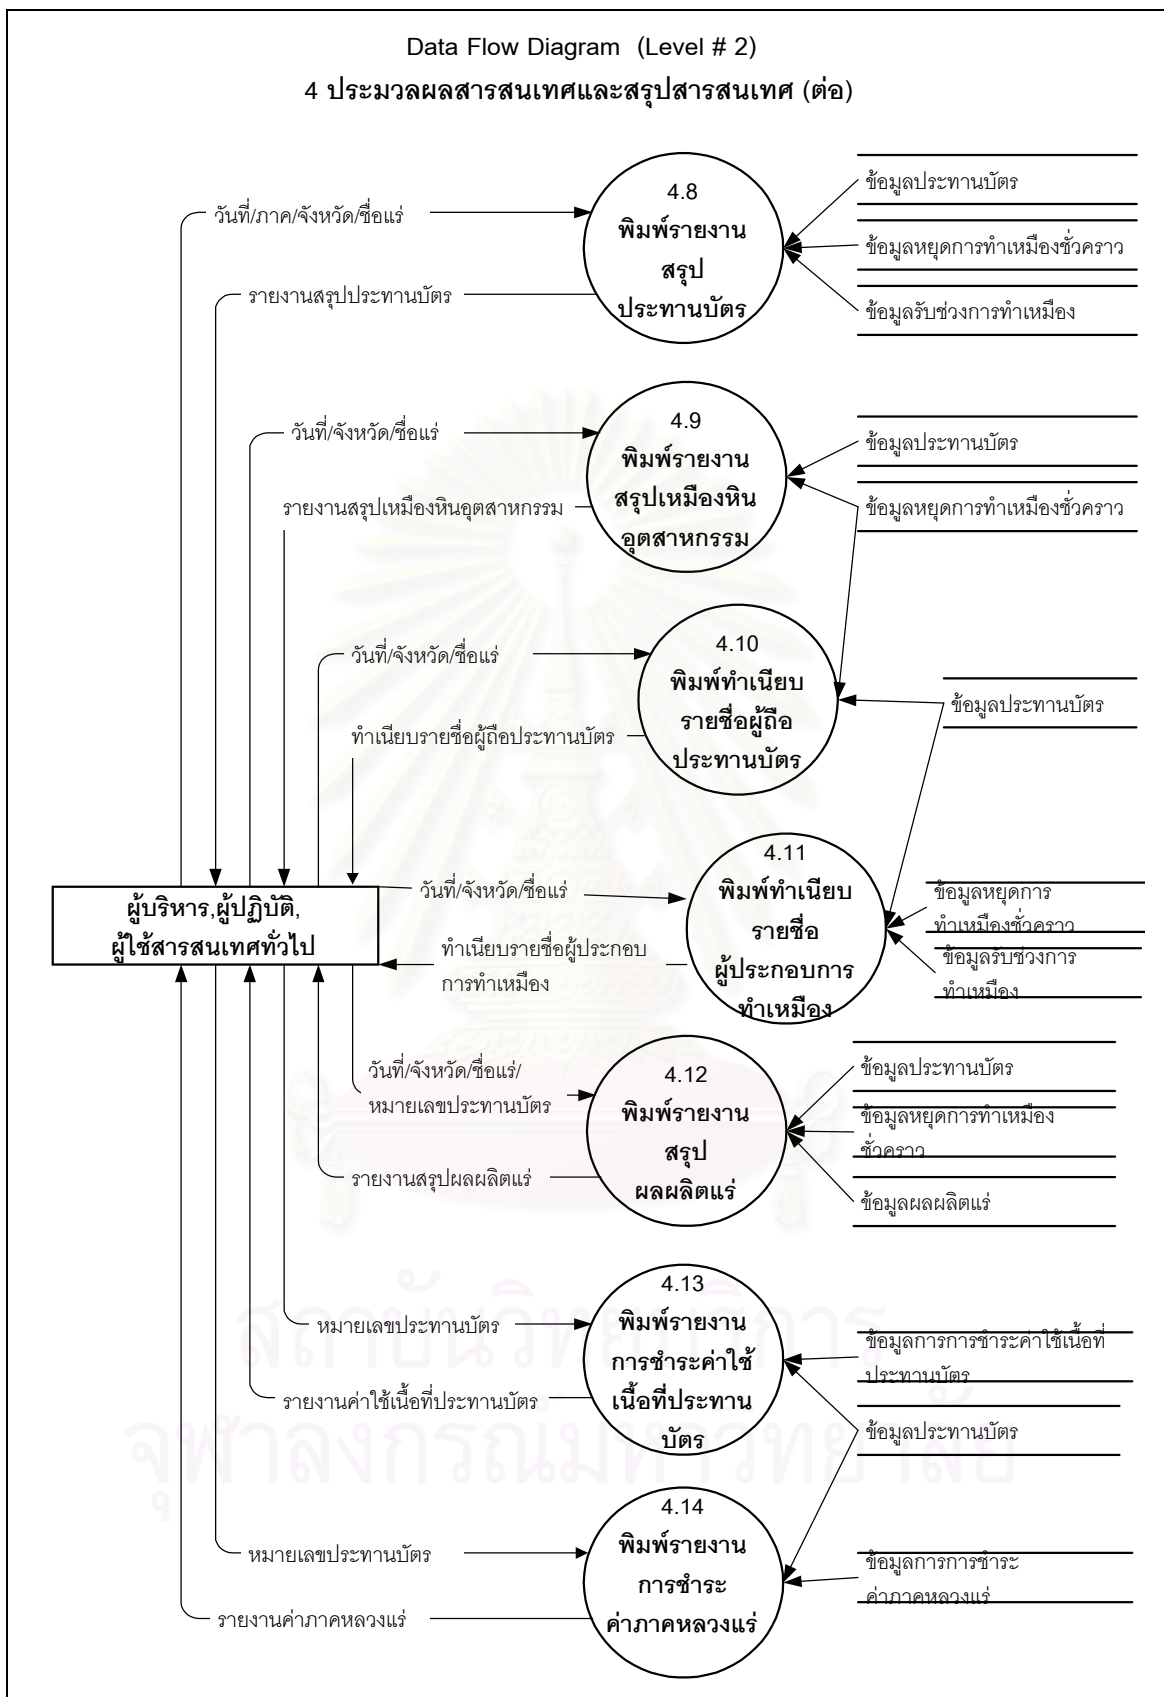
Data Flow Diagram (Level # 2)
4 ประมวลผลสารสนเทศและสรุปสารสนเทศ (ต่อ)

วันที่/ภาค/จังหวัด/ชื่อแร่
รายงานสรุปประทานบัตร

4.8
พิมพ์รายงานสรุปประทานบัตร

ข้อมูลประทานบัตร
ข้อมูลหยุดการทำเหมืองชั่วคราว
ข้อมูลรับช่วงการทำเหมือง

วันที่/จังหวัด/ชื่อแร่
รายงานสรุปเหมืองหินอุตสาหกรรม

4.9
พิมพ์รายงานสรุปเหมืองหินอุตสาหกรรม

ข้อมูลประทานบัตร
ข้อมูลหยุดการทำเหมืองชั่วคราว

วันที่/จังหวัด/ชื่อแร่
ทำเนียบรายชื่อผู้ถือประทานบัตร

4.10
พิมพ์ทำเนียบรายชื่อผู้ถือประทานบัตร

ข้อมูลประทานบัตร

ผู้บริหาร,ผู้ปฏิบัติ, ผู้ใช้สารสนเทศทั่วไป

วันที่/จังหวัด/ชื่อแร่
ทำเนียบรายชื่อผู้ประกอบการทำเหมือง

4.11
พิมพ์ทำเนียบรายชื่อผู้ประกอบการทำเหมือง

ข้อมูลหยุดการทำเหมืองชั่วคราว
ข้อมูลรับช่วงการทำเหมือง

วันที่/จังหวัด/ชื่อแร่/หมายเลขประทานบัตร
รายงานสรุปผลผลิตแร่

4.12
พิมพ์รายงานสรุปผลผลิตแร่

ข้อมูลประทานบัตร
ข้อมูลหยุดการทำเหมืองชั่วคราว
ข้อมูลผลผลิตแร่

หมายเลขประทานบัตร
รายงานค่าใช้เนื้อที่ประทานบัตร

4.13
พิมพ์รายงานการชำระค่าใช้เนื้อที่ประทานบัตร

ข้อมูลการการชำระค่าใช้เนื้อที่ประทานบัตร
ข้อมูลประทานบัตร

หมายเลขประทานบัตร
รายงานค่าภาคหลวงแร่

4.14
พิมพ์รายงานการชำระค่าภาคหลวงแร่

ข้อมูลการการชำระค่าภาคหลวงแร่